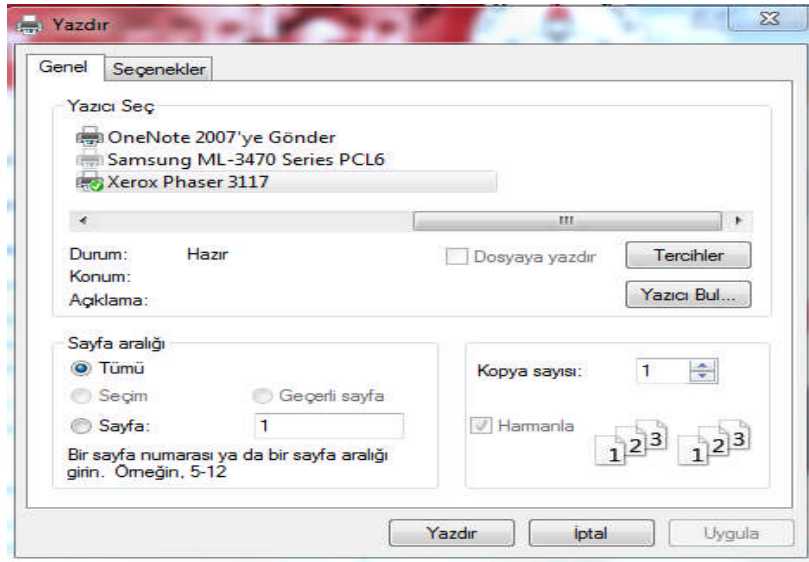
Yazdır

Genel | Seçenekler

Yazıcı Seç

OneNote 2007'ye Gönder
Samsung ML-3470 Series PCL6
Xerox Phaser 3117

Durum: Hazır
Konum:
Açıklama:

Dosyaya yazdır
Tercihler
Yazıcı Bul...

Sayfa aralığı
Tümü
Seçim
Geçerli sayfa
Sayfa: 1
Bir sayfa numarası ya da bir sayfa aralığı girin. Örneğin, 5-12

Kopya sayısı: 1
Harmanla
1 2 3 1 2 3

Yazdır | İptal | Uygula